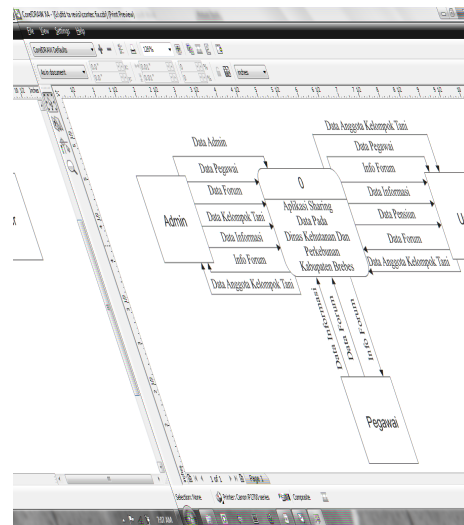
CorelDRAW X4 - [D:\dfd\ revisi\ context fix.cdr] (Print Preview)

File View Settings Help

CorelDRAW Defaults

126%

As in document

Inches

Data Admin

Data Pegawai

Data Forum

Admin

Data Kelompok Tani

Data Informasi

Info Forum

Data Anggota Kelompok Tani

0

Aplikasi Sharing Data Pada Dinas Kehutanan Dan Perkebunan Kabupaten Brebes

Data Anggota Kelompok Tani

Data Pegawai

Info Forum

Data Informasi

Data Pensiun

Data Forum

Data Anggota Kelompok Tani

U

Data Informasi

Data Forum

Info Forum

Pegawai

1 of 1

Page 1

Selection: None

Printer: Canon iP2700 series

Composite